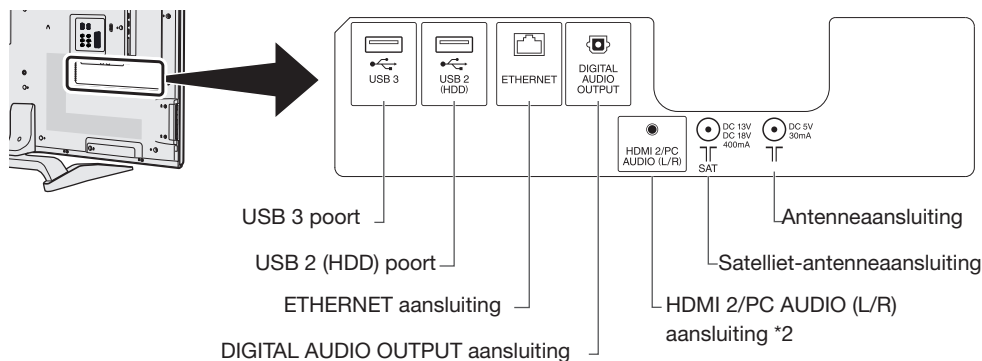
USB 3

USB 2 (HDD)

ETHERNET

DIGITAL AUDIO OUTPUT

HDMI 2/PC AUDIO (L/R)

DC 13V DC 18V 400mA

SAT

DC 5V 30mA

USB 3 poort

USB 2 (HDD) poort

ETHERNET aansluiting

DIGITAL AUDIO OUTPUT aansluiting

Antenneaansluiting

Satelliet-antenneaansluiting

HDMI 2/PC AUDIO (L/R) aansluiting *2